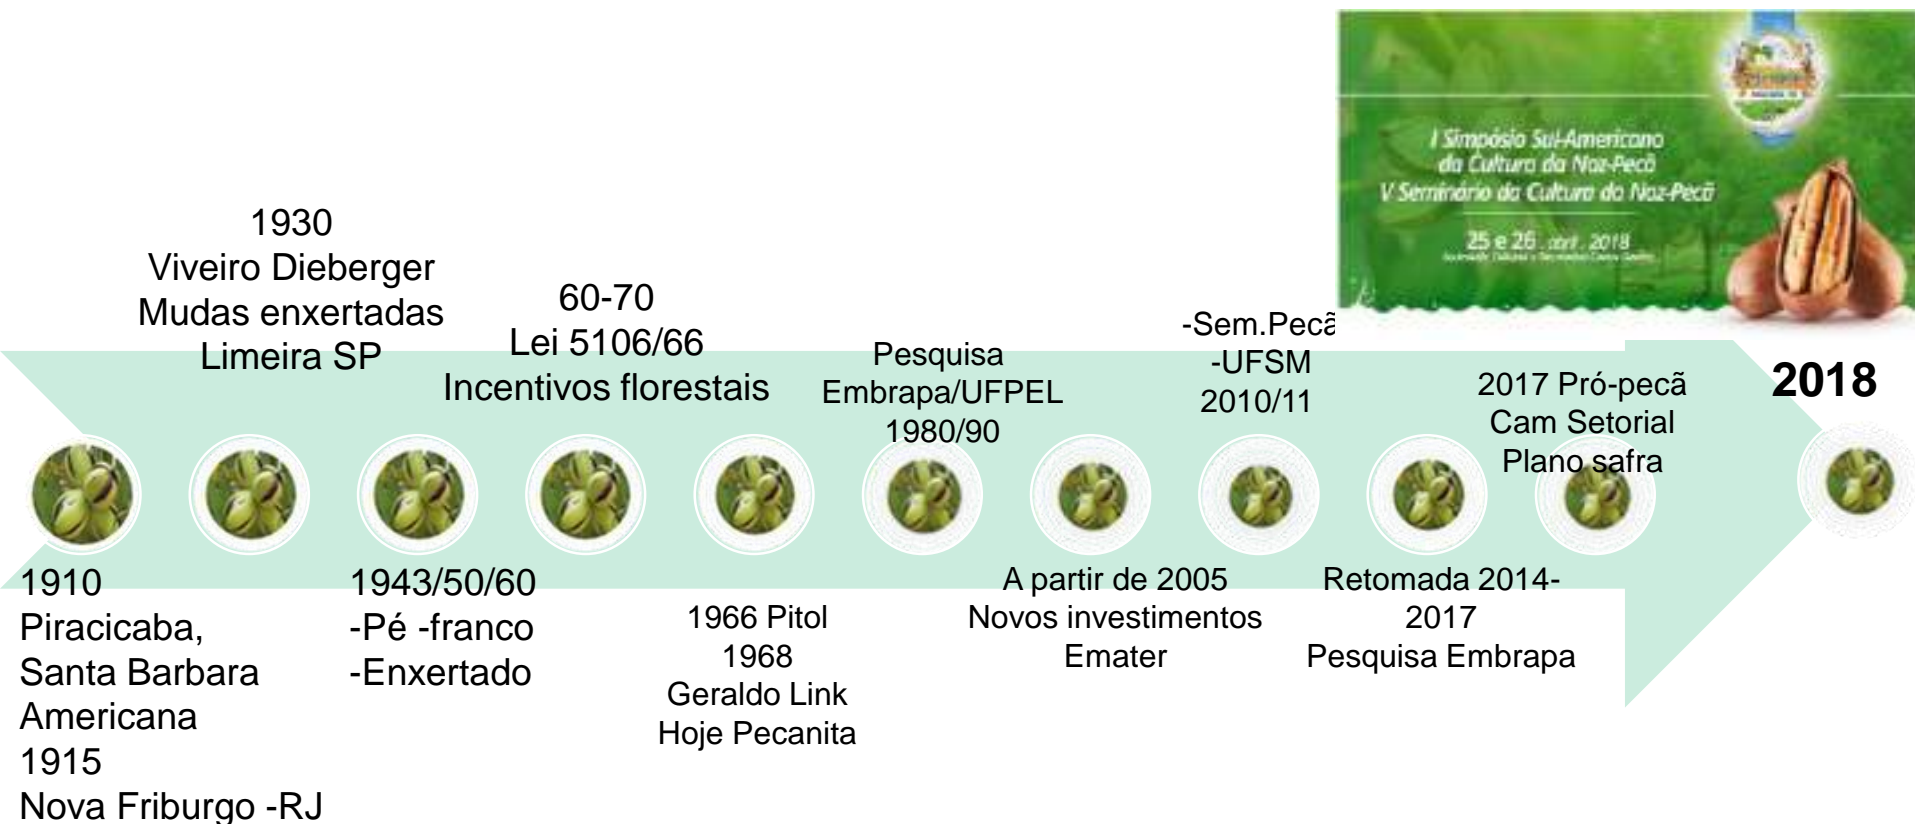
I Simpósio Sul-Americano da Cultura da Noz-Pecã
V Seminário da Cultura da Noz-Pecã
25 e 26 abril 2018
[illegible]

1930
Viveiro Dieberger
Mudas enxertadas
Limeira SP

60-70
Lei 5106/66
Incentivos florestais

Pesquisa
Embrapa/UFPEL
1980/90

-Sem.Pecã
-UFSM
2010/11

2017 Pró-pecã
Cam Setorial
Plano safra

2018

1910
Piracicaba,
Santa Barbara
Americana
1915
Nova Friburgo -RJ

1943/50/60
-Pé -franco
-Enxertado

1966 Pitol
1968
Geraldo Link
Hoje Pecanita

A partir de 2005
Novos investimentos
Emater

Retomada 2014-2017
Pesquisa Embrapa